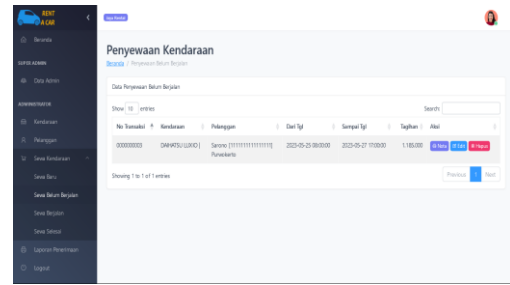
RENT A CAR

Beranda

SUPER ADMIN

Data Admin

ADMINISTRATOR

Kendaraan

Pelanggan

Sewa Kendaraan

Sewa Baru

Sewa Belum Berjalan

Sewa Berjalan

Sewa Selesai

Laporan Penerimaan

Logout

Penyewaan Kendaraan

Beranda / Penyewaan Belum Berjalan

Data Penyewaan Belum Berjalan

Show 10 entries

Search:

| No Transaksi | Kendaraan | Pelanggan | Dari Tgl | Sampai Tgl | Tagihan | Aksi |
|---|---|---|---|---|---|---|
| 0000000003 | DAIHATSU LUXIO \| | Sarono [1111111111111111] Purwokerto | 2023-05-25 08:00:00 | 2023-05-27 17:00:00 | 1.185.000 | Nota Edit Hapus |

Showing 1 to 1 of 1 entries

Previous 1 Next